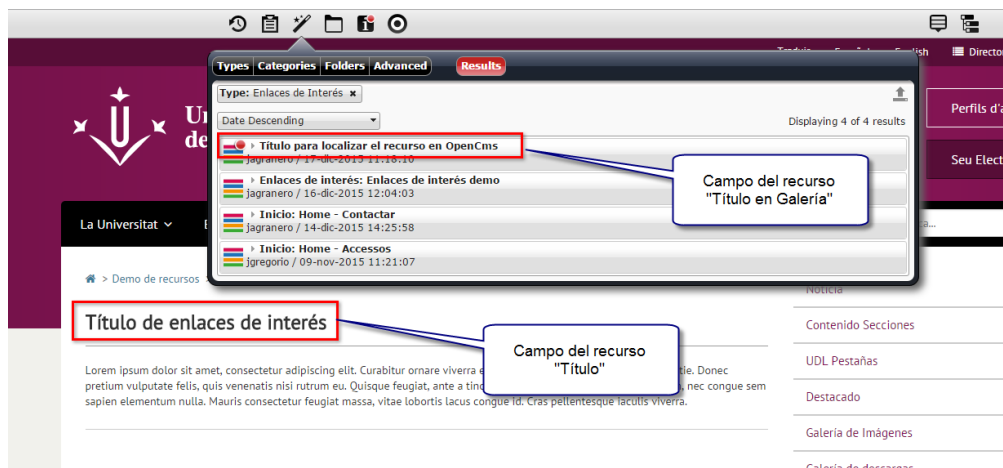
Types Categories Folders Advanced Results

Type: Enlaces de Interés ✖

Date Descending

Displaying 4 of 4 results

Título para localizar el recurso en OpenCms
jagranero / 17-dic-2015 11:18:10

Enlaces de interés: Enlaces de interés demo
jagranero / 16-dic-2015 12:04:03

Inicio: Home - Contactar
jagranero / 14-dic-2015 14:25:58

Inicio: Home - Accessos
jgregorio / 09-nov-2015 11:21:07

Campo del recurso "Título en Galería"

Traduir Español English Director

Un
de

Perfils d'a

Seu Elect

La Universitat

Demo de recursos

Título de enlaces de interés

Campo del recurso "Título"

Lorem ipsum dolor sit amet, consectetur adipiscing elit. Curabitur ornare viverra e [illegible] . Donec pretium vulputate felis, quis venenatis nisi rutrum eu. Quisque feugiat, ante a tinc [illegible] , nec congue sem sapien elementum nulla. Mauris consectetur feugiat massa, vitae lobortis lacus congue id. Cras pellentesque iaculis viverra.

Noticia

Contenido Secciones

UDL Pestañas

Destacado

Galería de Imágenes

Galería de descargas